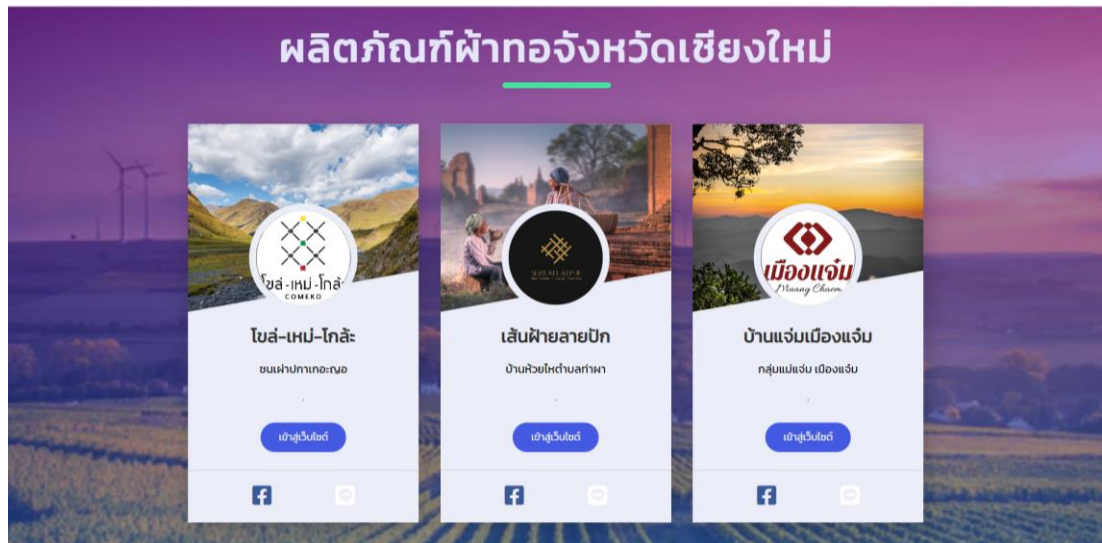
ผลิตภัณฑ์ผ้าทอจังหวัดเชียงใหม่

โขล่-เหม่-โกล้ะ
COMEKO

โขล่-เหม่-โกล้ะ

ชนเผ่าปกาเกอะญอ

เข้าสู่เว็บไซต์

SENFAI LAIPUK

เส้นฝ้ายลายปัก

บ้านห้วยไห่ตำบลท่าผา

เข้าสู่เว็บไซต์

เมืองแจ๋ม
Muang Chaem

บ้านแจ่มเมืองแจ๋ม

กลุ่มแม่แจ่ม เมืองแจ๋ม

เข้าสู่เว็บไซต์